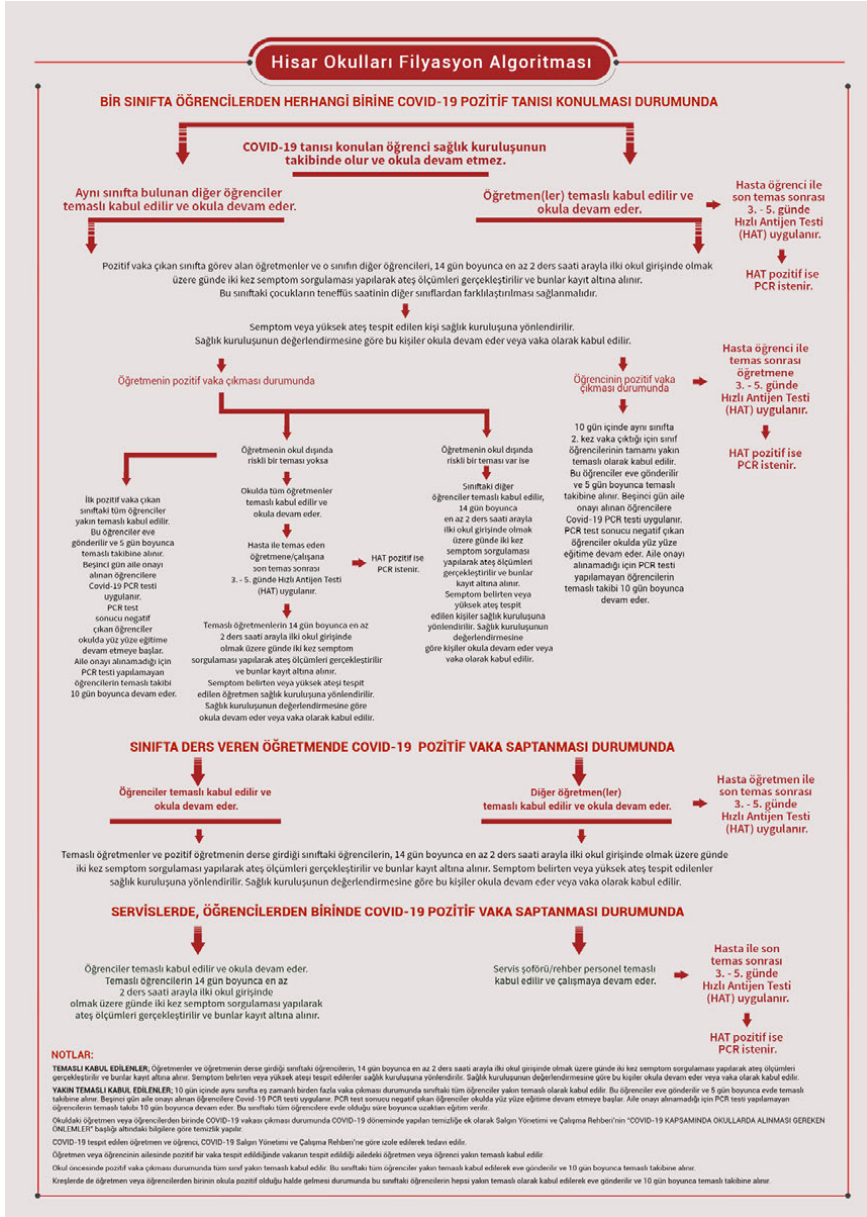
Hisar Okulları Filyasyon Algoritması

BİR SINIFTA ÖĞRENCİLERDEN HERHANGİ BİRİNE COVID-19 POZİTİF TANISI KONULMASI DURUMUNDA

COVID-19 tanısı konulan öğrenci sağlık kuruluşunun takibinde olur ve okula devam etmez.

Aynı sınıfta bulunan diğer öğrenciler temaslı kabul edilir ve okula devam eder.

Öğretmen(ler) temaslı kabul edilir ve okula devam eder.

Hasta öğrenci ile son temas sonrası 3. - 5. günde Hızlı Antijen Testi (HAT) uygulanır.

HAT pozitif ise PCR istenir.

Pozitif vaka çıkan sınıfta görev alan öğretmenler ve o sınıfın diğer öğrencileri, 14 gün boyunca en az 2 ders saati arayla ilki okul girişinde olmak üzere günde iki kez semptom sorgulaması yapılarak ateş ölçümleri gerçekleştirilir ve bunlar kayıt altına alınır. Bu sınıftaki çocukların teneffüs saatinin diğer sınıflardan farklılaştırılması sağlanmalıdır.

Semptom veya yüksek ateş tespit edilen kişi sağlık kuruluşuna yönlendirilir. Sağlık kuruluşunun değerlendirmesine göre bu kişiler okula devam eder veya vaka olarak kabul edilir.

Öğretmenin pozitif vaka çıkması durumunda

Öğrencinin pozitif vaka çıkması durumunda

Hasta öğrenci ile temas sonrası öğretmene 3. - 5. günde Hızlı Antijen Testi (HAT) uygulanır.

HAT pozitif ise PCR istenir.

İlk pozitif vaka çıkan sınıftaki tüm öğrenciler yakın temaslı kabul edilir. Bu öğrenciler eve gönderilir ve 5 gün boyunca temaslı takibine alınır. Beşinci gün aile onayı alınan öğrencilere Covid-19 PCR testi uygulanır. PCR test sonucu negatif çıkan öğrenciler okulda yüz yüze eğitime devam etmeye başlar. Aile onayı alınamadığı için PCR testi yapılamayan öğrencilerin temaslı takibi 10 gün boyunca devam eder.

Öğretmenin okul dışında riskli bir teması yoksa

Okulda tüm öğretmenler temaslı kabul edilir ve okula devam eder.

Hasta ile temas eden öğretmene/çalışana son temas sonrası 3. - 5. günde Hızlı Antijen Testi (HAT) uygulanır.

HAT pozitif ise PCR istenir.

Temaslı öğretmenlerin 14 gün boyunca en az 2 ders saati arayla ilki okul girişinde olmak üzere günde iki kez semptom sorgulaması yapılarak ateş ölçümleri gerçekleştirilir ve bunlar kayıt altına alınır. Semptom belirten veya yüksek ateşi tespit edilen öğretmen sağlık kuruluşuna yönlendirilir. Sağlık kuruluşunun değerlendirmesine göre okula devam eder veya vaka olarak kabul edilir.

Öğretmenin okul dışında riskli bir teması var ise

Sınıftaki diğer öğrenciler temaslı kabul edilir, 14 gün boyunca en az 2 ders saati arayla ilki okul girişinde olmak üzere günde iki kez semptom sorgulaması yapılarak ateş ölçümleri gerçekleştirilir ve bunlar kayıt altına alınır. Semptom belirten veya yüksek ateş tespit edilen kişiler sağlık kuruluşuna yönlendirilir. Sağlık kuruluşunun değerlendirmesine göre kişiler okula devam eder veya vaka olarak kabul edilir.

10 gün içinde aynı sınıfta 2. kez vaka çıktığı için sınıf öğrencilerinin tamamı yakın temaslı olarak kabul edilir. Bu öğrenciler eve gönderilir ve 5 gün boyunca temaslı takibine alınır. Beşinci gün aile onayı alınan öğrencilere Covid-19 PCR testi uygulanır. PCR test sonucu negatif çıkan öğrenciler okulda yüz yüze eğitime devam eder. Aile onayı alınamadığı için PCR testi yapılamayan öğrencilerin temaslı takibi 10 gün boyunca devam eder.

SINIFTA DERS VEREN ÖĞRETMENDE COVID-19 POZİTİF VAKA SAPTANMASI DURUMUNDA

Öğrenciler temaslı kabul edilir ve okula devam eder.

Diğer öğretmen(ler) temaslı kabul edilir ve okula devam eder.

Hasta öğretmen ile son temas sonrası 3. - 5. günde Hızlı Antijen Testi (HAT) uygulanır.

Temaslı öğretmenler ve pozitif öğretmenin derse girdiği sınıftaki öğrencilerin, 14 gün boyunca en az 2 ders saati arayla ilki okul girişinde olmak üzere günde iki kez semptom sorgulaması yapılarak ateş ölçümleri gerçekleştirilir ve bunlar kayıt altına alınır. Semptom belirten veya yüksek ateşi tespit edilenler sağlık kuruluşuna yönlendirilir. Sağlık kuruluşunun değerlendirmesine göre bu kişiler okula devam eder veya vaka olarak kabul edilir.

SERVİSLERDE, ÖĞRENCİLERDEN BİRİNDE COVID-19 POZİTİF VAKA SAPTANMASI DURUMUNDA

Öğrenciler temaslı kabul edilir ve okula devam eder. Temaslı öğrencilerin 14 gün boyunca en az 2 ders saati arayla ilki okul girişinde olmak üzere günde iki kez semptom sorgulaması yapılarak ateş ölçümleri gerçekleştirilir ve bunlar kayıt altına alınır.

Servis şoförü/rehber personel temaslı kabul edilir ve çalışmaya devam eder.

Hasta ile son temas sonrası 3. - 5. günde Hızlı Antijen Testi (HAT) uygulanır.

HAT pozitif ise PCR istenir.

NOTLAR:

TEMASLI KABUL EDİLENLER; Öğretmenler ve öğretmenin derse girdiği sınıftaki öğrencilerin, 14 gün boyunca en az 2 ders saati arayla ilki okul girişinde olmak üzere günde iki kez semptom sorgulaması yapılarak ateş ölçümleri gerçekleştirilir ve bunlar kayıt altına alınır. Semptom belirten veya yüksek ateşi tespit edilenler sağlık kuruluşuna yönlendirilir. Sağlık kuruluşunun değerlendirmesine göre bu kişiler okula devam eder veya vaka olarak kabul edilir.

YAKIN TEMASLI KABUL EDİLENLER; 10 gün içinde aynı sınıfta eş zamanlı birden fazla vaka çıkması durumunda sınıftaki tüm öğrenciler yakın temaslı olarak kabul edilir. Bu öğrenciler eve gönderilir ve 5 gün boyunca evde temaslı takibine alınır. Beşinci gün aile onayı alınan öğrencilere Covid-19 PCR testi uygulanır. PCR test sonucu negatif çıkan öğrenciler okulda yüz yüze eğitime devam etmeye başlar. Aile onayı alınamadığı için PCR testi yapılamayan öğrencilerin temaslı takibi 10 gün boyunca devam eder. Bu sınıftaki tüm öğrencilere evde olduğu süre boyunca uzaktan eğitim verilir.

Okuldaki öğretmen veya öğrencilerden birinde COVID-19 vakası çıkması durumunda COVID-19 döneminde yapılan temizliğe ek olarak Salgın Yönetimi ve Çalışma Rehberi'nin "COVID-19 KAPSAMINDA OKULLARDA ALINMASI GEREKEN ÖNLEMLER" başlığı altındaki bilgilere göre temizlik yapılır.

COVID-19 tespit edilen öğretmen ve öğrenci, COVID-19 Salgın Yönetimi ve Çalışma Rehberi'ne göre izole edilerek tedavi edilir.

Öğretmen veya öğrencinin ailesinde pozitif bir vaka tespit edildiğinde vakanın tespit edildiği ailedeki öğretmen veya öğrenci yakın temaslı kabul edilir.

Okul öncesinde pozitif vaka çıkması durumunda tüm sınıf yakın temaslı kabul edilir. Bu sınıftaki tüm öğrenciler yakın temaslı kabul edilerek eve gönderilir ve 10 gün boyunca temaslı takibine alınır.

Kreşlerde de öğretmen veya öğrencilerden birinin okula pozitif olduğu halde gelmesi durumunda bu sınıftaki öğrencilerin hepsi yakın temaslı olarak kabul edilerek eve gönderilir ve 10 gün boyunca temaslı takibine alınır.